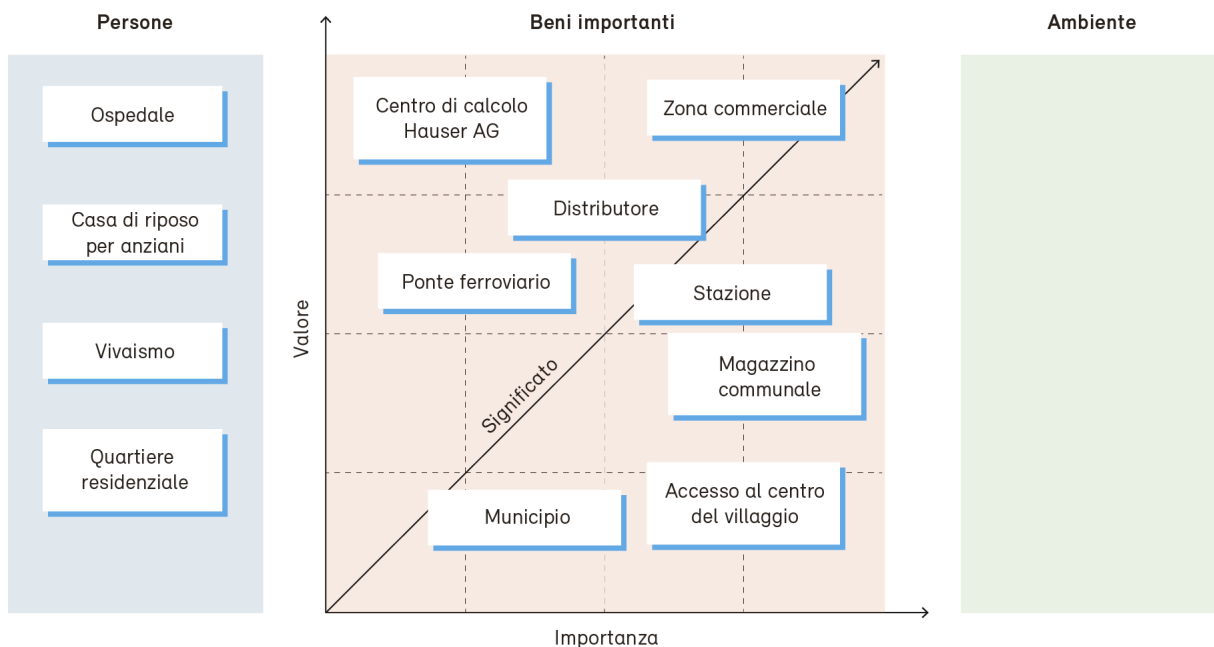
Persone

Ospedale

Casa di riposo per anziani

Vivaismo

Quartiere residenziale

Beni importanti

Centro di calcolo Hauser AG

Zona commerciale

Distributore

Ponte ferroviario

Stazione

Magazzino communale

Accesso al centro del villaggio

Municipio

Significato

Valore

Importanza

Ambiente